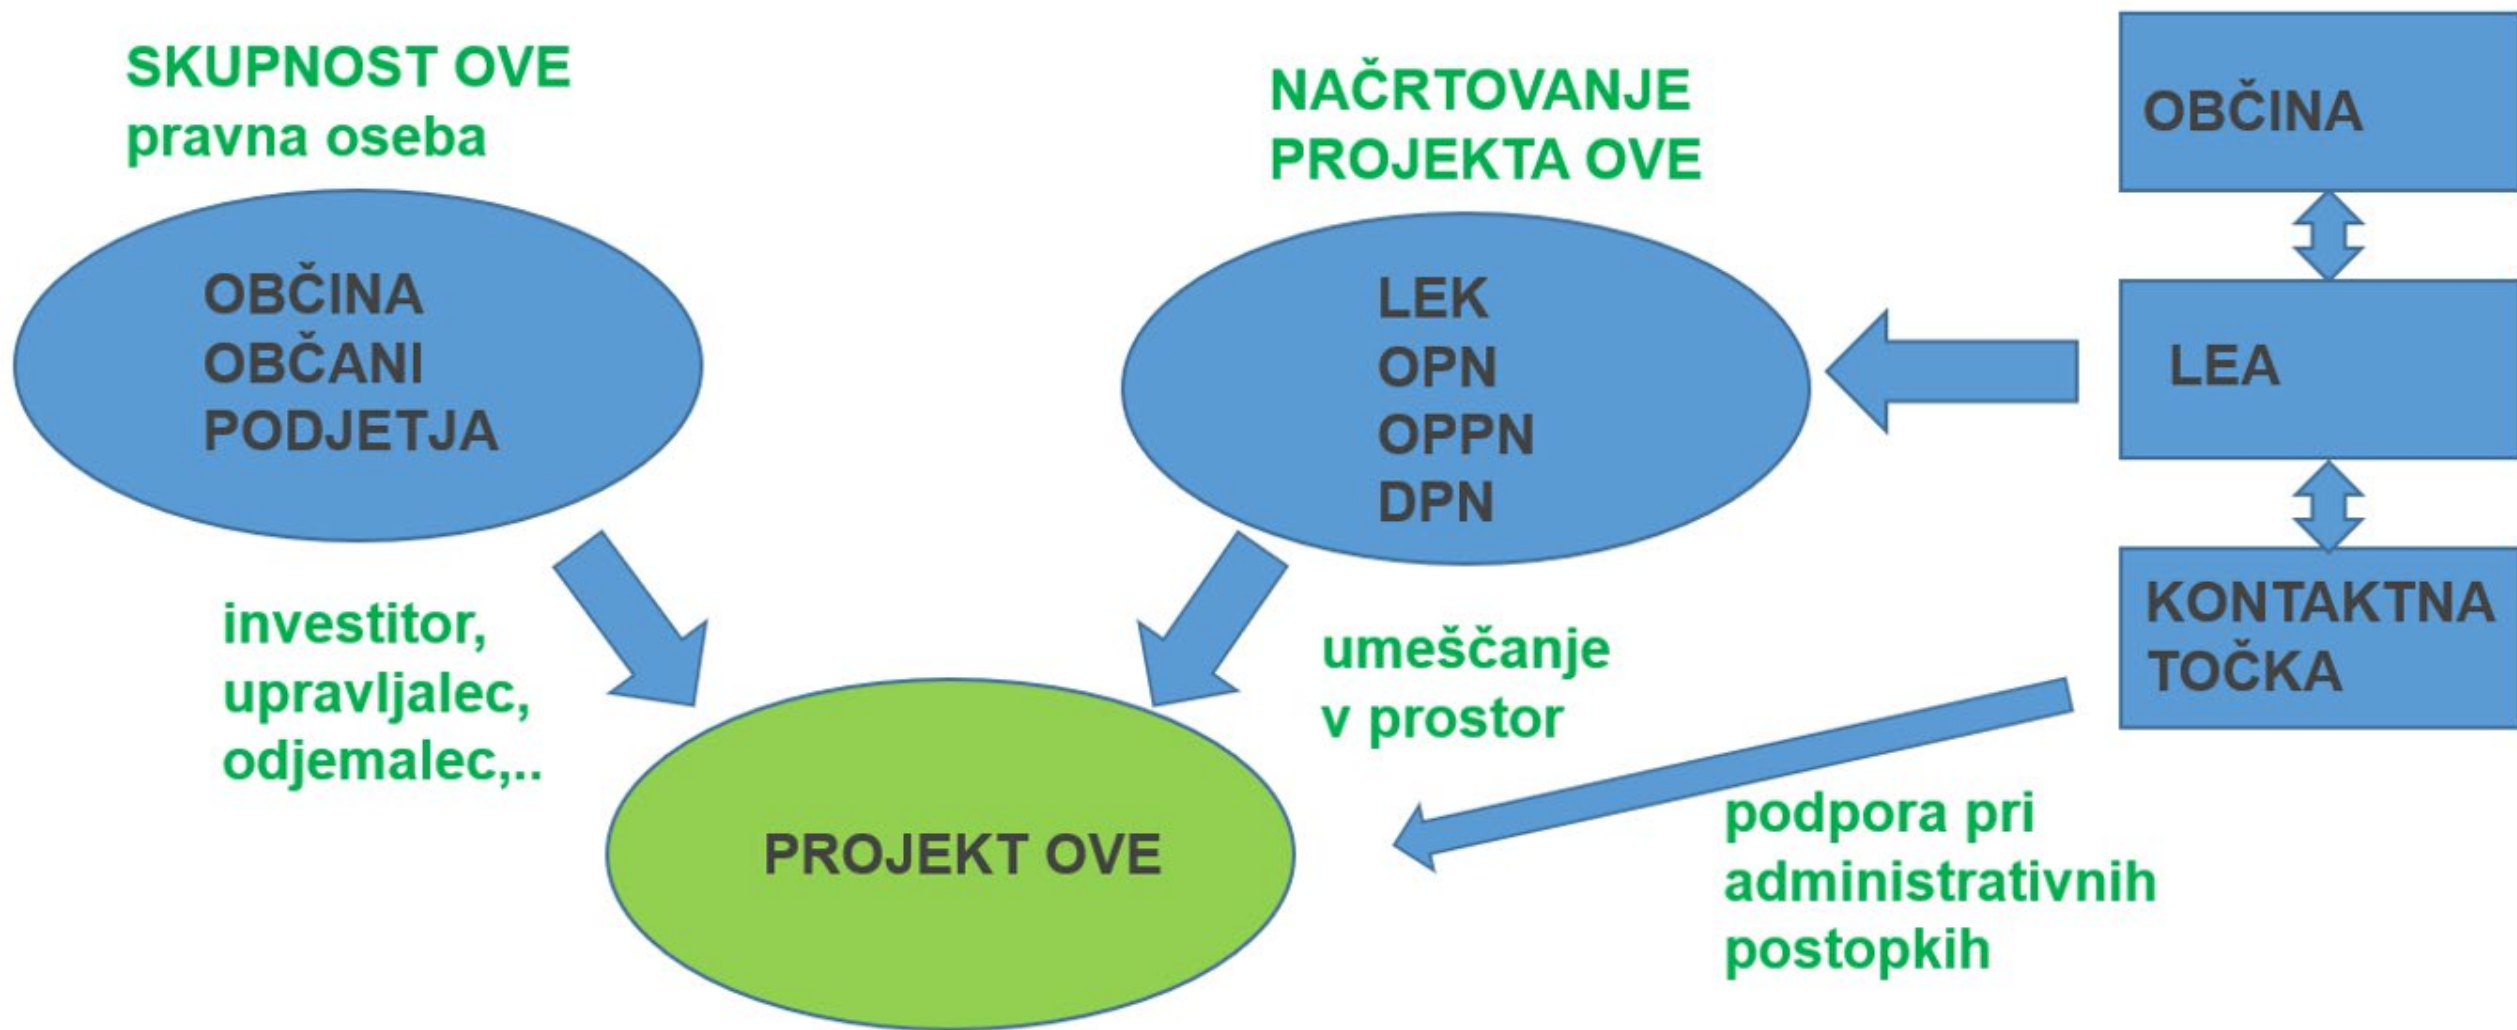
SKUPNOST OVE
pravna oseba

OBČINA
OBČANI
PODJETJA

NAČRTOVANJE
PROJEKTA OVE

LEK
OPN
OPPN
DPN

OBČINA

LEA

KONTAKTNA
TOČKA

investitor,
upravljalec,
odjemalec,..

umeščanje
v prostor

PROJEKT OVE

podpora pri
administrativnih
postopkih